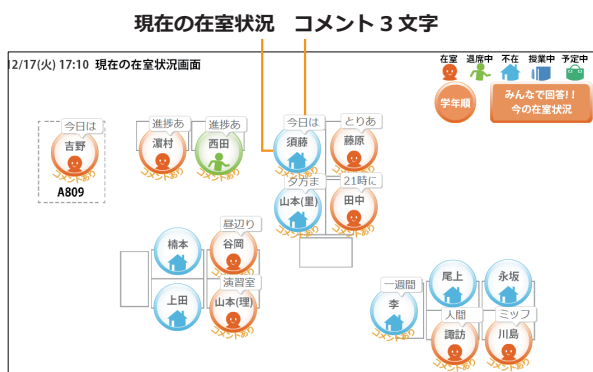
現在の在室状況　コメント３文字

12/17(火) 17:10 現在の在室状況画面

在室 退席中 不在 授業中 予定中

学年順

みんなで回答!!
今の在室状況

今日は
吉野
コメントあり
A809

進捗あ
濵村
コメントあり

進捗あ
西田
コメントあり

今日は
須藤

とりあ
藤原
コメントあり

夕方ま
山本(里)

21時に
田中
コメントあり

橋本

昼辺り
谷岡
コメントあり

上田

演習室
山本(理)
コメントあり

一週間
李

尾上

永坂

人間
諏訪
コメントあり

ミッフ
川島
コメントあり